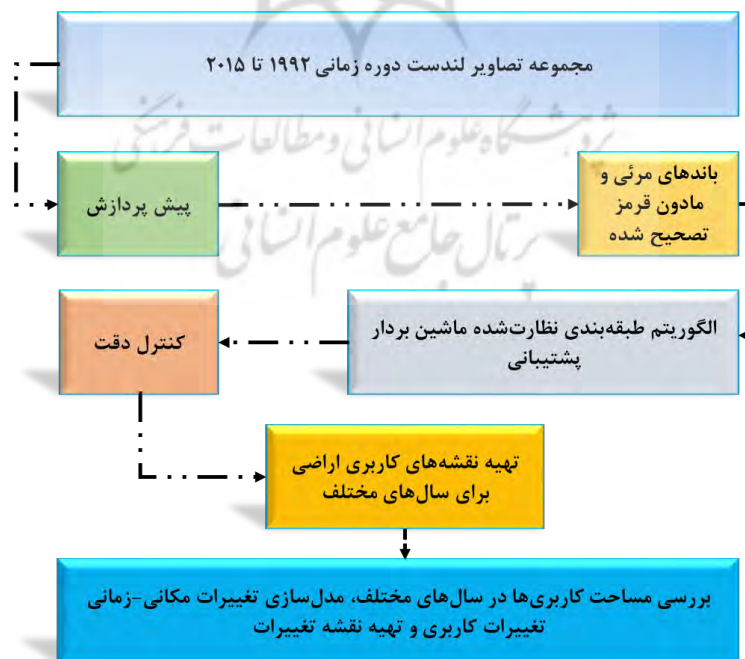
مجموعه تصاویر لندست دوره زمانی ۱۹۹۲ تا ۲۰۱۵

پیش پردازش

باندهای مرئی و مادون قرمز تصحیح شده

کنترل دقت

الگوریتم طبقه‌بندی نظارت‌شده ماشین بردار پشتیبانی

تهیه نقشه‌های کاربری اراضی برای سال‌های مختلف

بررسی مساحت کاربری‌ها در سال‌های مختلف، مدل‌سازی تغییرات مکانی-زمانی تغییرات کاربری و تهیه نقشه تغییرات

پژوهشگاه علوم انسانی و مطالعات فرهنگی
پرتال جامع علوم انسانی